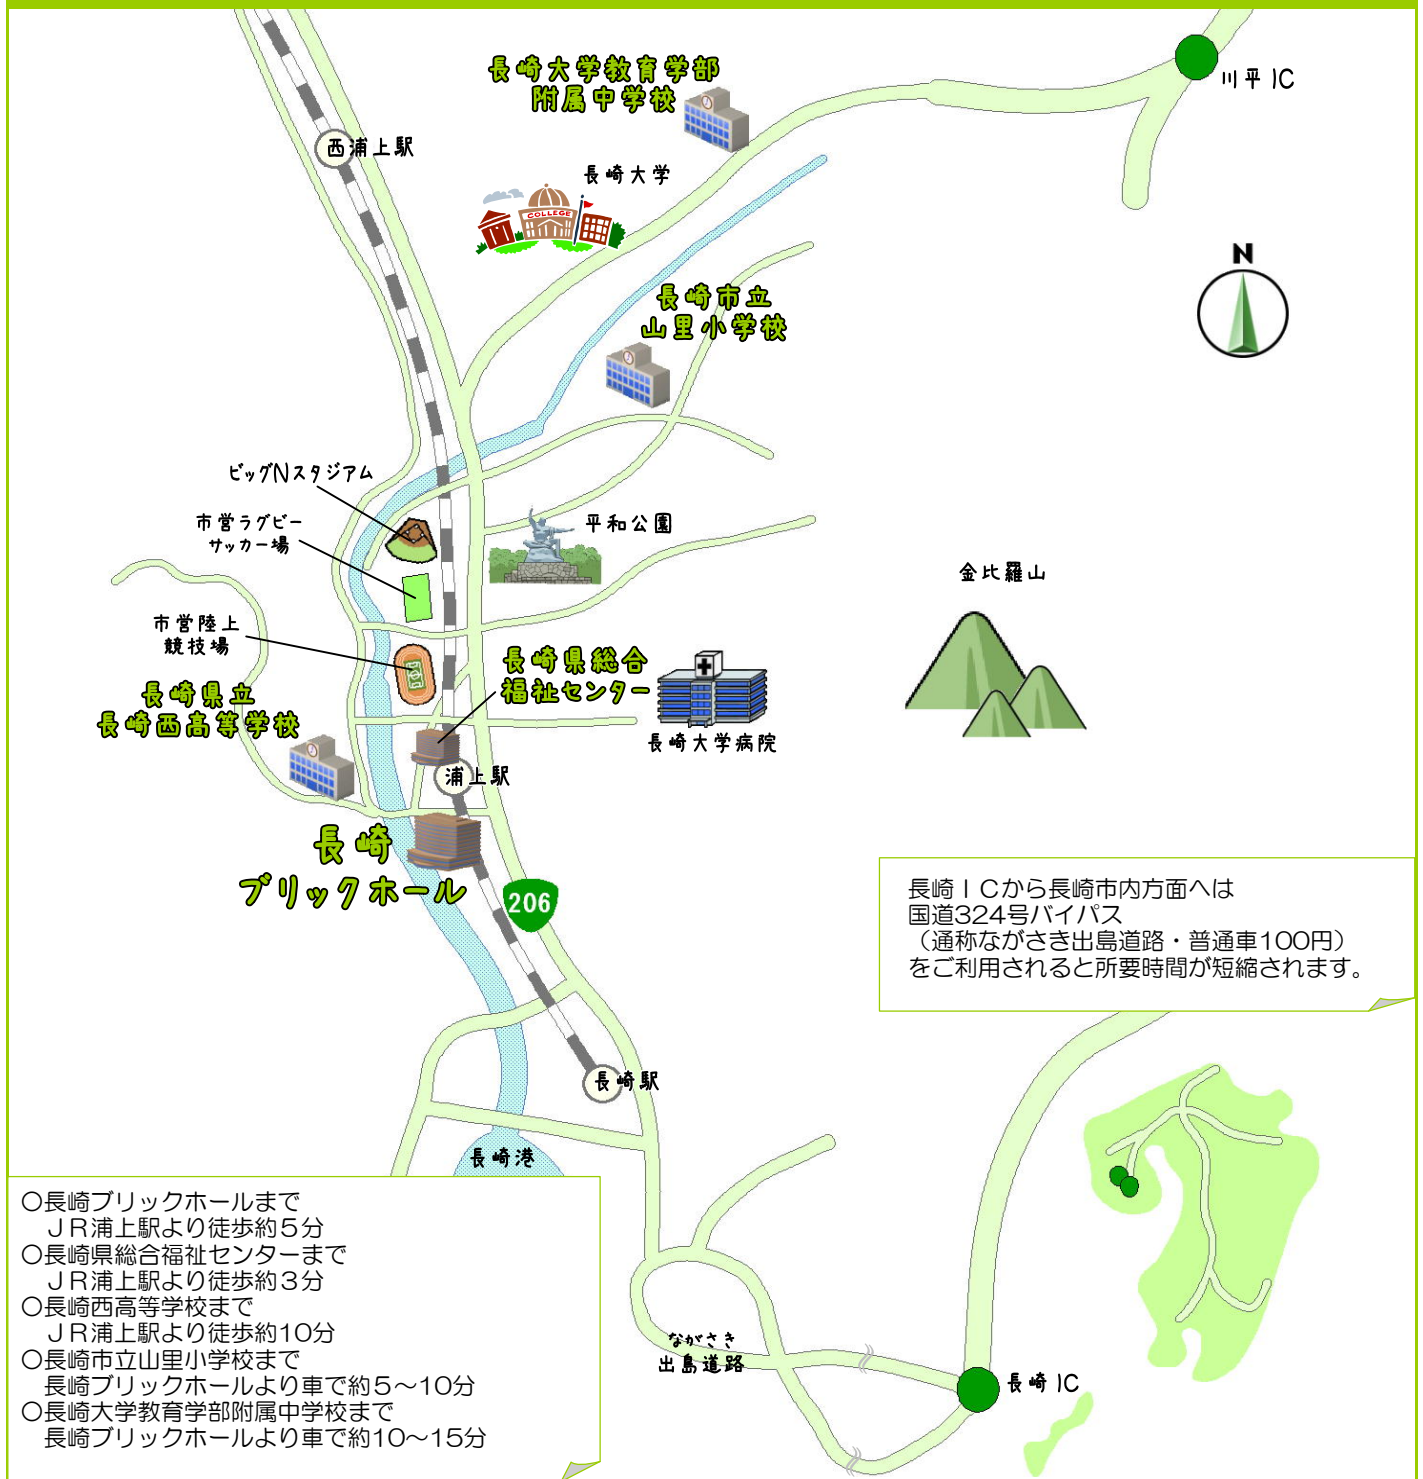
長崎大学教育学部
附属中学校

川平 IC

西浦上駅

長崎大学

COLLEGE

N

長崎市立
山里小学校

ビッグNスタジアム

市営ラグビー
サッカー場

平和公園

金比羅山

市営陸上
競技場

長崎県総合
福祉センター

長崎県立
長崎西高等学校

長崎大学病院

浦上駅

長崎
ブリックホール

206

長崎ＩＣから長崎市内方面へは
国道324号バイパス
（通称ながさき出島道路・普通車100円）
をご利用されると所要時間が短縮されます。

長崎駅

長崎港

○長崎ブリックホールまで
　ＪＲ浦上駅より徒歩約５分
○長崎県総合福祉センターまで
　ＪＲ浦上駅より徒歩約３分
○長崎西高等学校まで
　ＪＲ浦上駅より徒歩約10分
○長崎市立山里小学校まで
　長崎ブリックホールより車で約５～10分
○長崎大学教育学部附属中学校まで
　長崎ブリックホールより車で約10～15分

ながさき
出島道路

長崎 IC